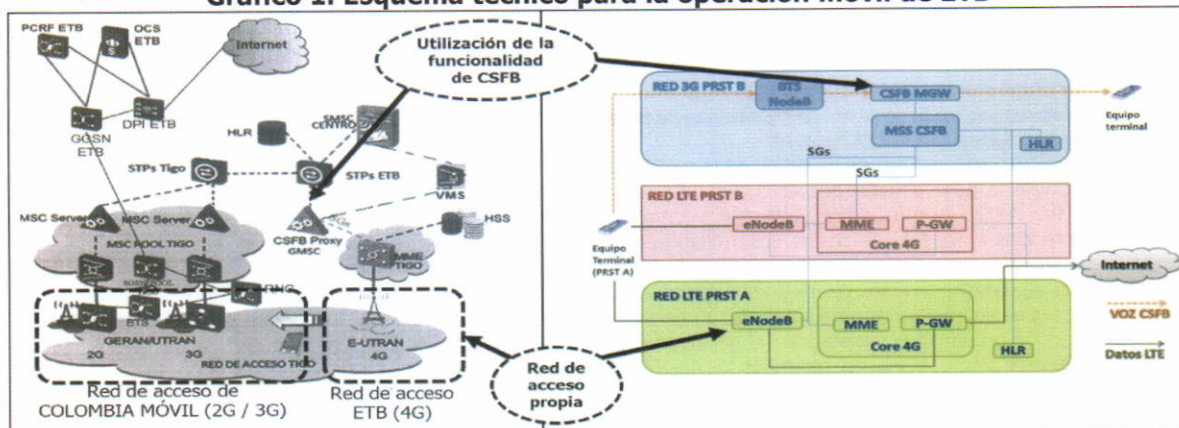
Gráfico 1. Esquema técnico para la operación móvil de ETB

PCRF ETB
OCS ETB
Internet
GGSN ETB
DPI ETB
HLR
SMSC CENTRO
STPs Tigo
STPs ETB
VMS
HSS
MSC Server
MSC Server
MSC POOL TIGO
CSFB Proxy GMSC
MME TIGO
SGSN POOL
RNC
BTS
GERAN/UTRAN
2G
3G
RED DE ACCESO TIGO
E-UTRAN
4G
Red de acceso de COLOMBIA MÓVIL (2G / 3G)
Red de acceso ETB (4G)

Utilización de la funcionalidad de CSFB

Red de acceso propia

RED 3G PRST B
BTS NodeB
CSFB MGW
MSS CSFB
HLR
Equipo terminal
SGs
SGs
RED LTE PRST B
eNodeB
MME
P-GW
Core 4G
Equipo Terminal (PRST A)
Internet
RED LTE PRST A
eNodeB
MME
P-GW
Core 4G
HLR
VOZ CSFB
Datos LTE